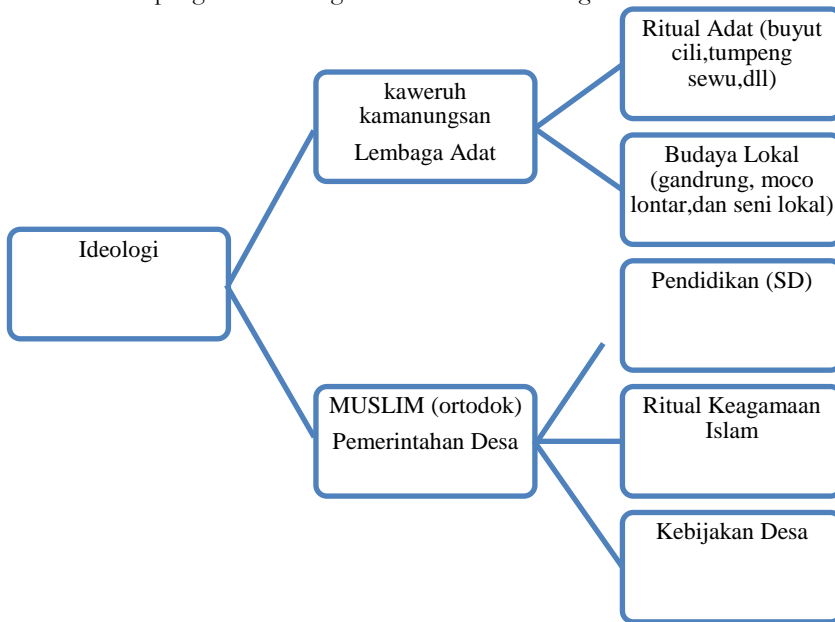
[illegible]

Ideologi

kaweruh kamanungsan

Lembaga Adat

Ritual Adat (buyut cili,tumpeng sewu,dll)

Budaya Lokal (gandrung, moco lontar,dan seni lokal)

MUSLIM (ortodok)

Pemerintahan Desa

Pendidikan (SD)

Ritual Keagamaan Islam

Kebijakan Desa